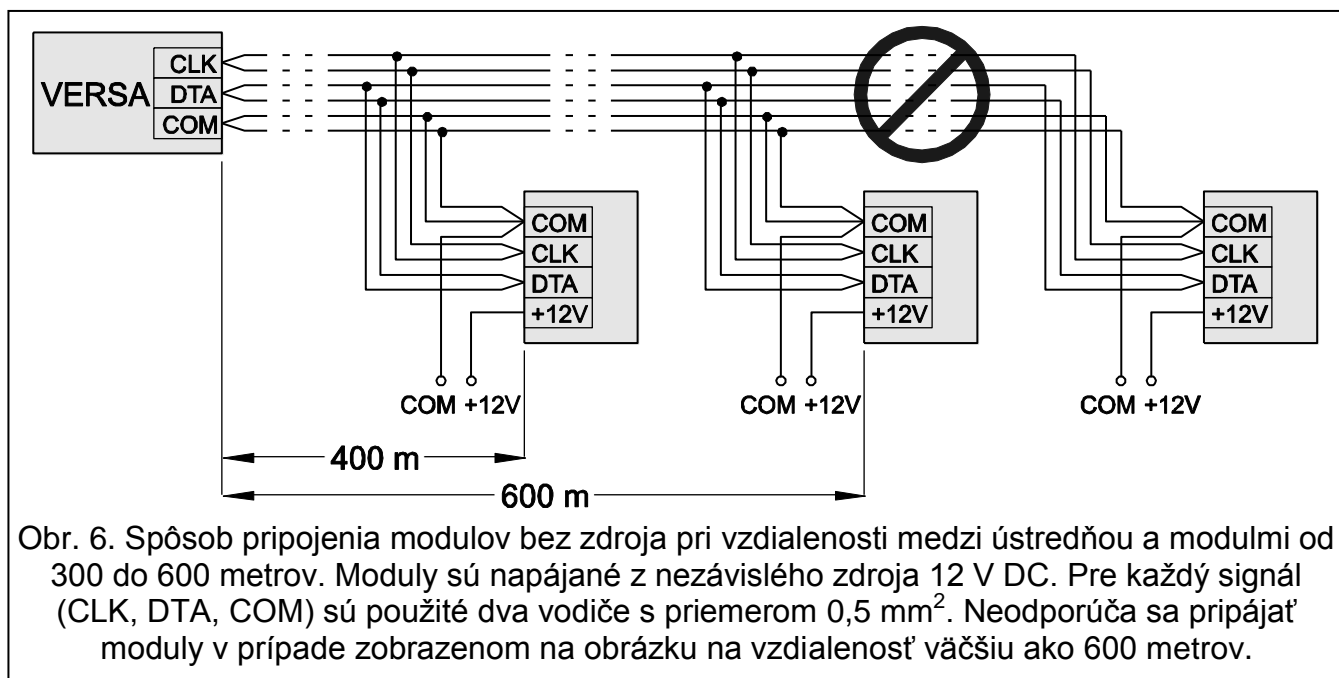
VERSA
CLK
DTA
COM

COM
CLK
DTA
+12V

COM
CLK
DTA
+12V

COM
CLK
DTA
+12V

COM +12V
COM +12V
COM +12V

400 m
600 m

Obr. 6. Spôsob pripojenia modulov bez zdroja pri vzdialenosti medzi ústredňou a modulmi od 300 do 600 metrov. Moduly sú napájané z nezávislého zdroja 12 V DC. Pre každý signál (CLK, DTA, COM) sú použité dva vodiče s priemerom 0,5 mm$^2$. Neodporúča sa pripájať moduly v prípade zobrazenom na obrázku na vzdialenosť väčšiu ako 600 metrov.